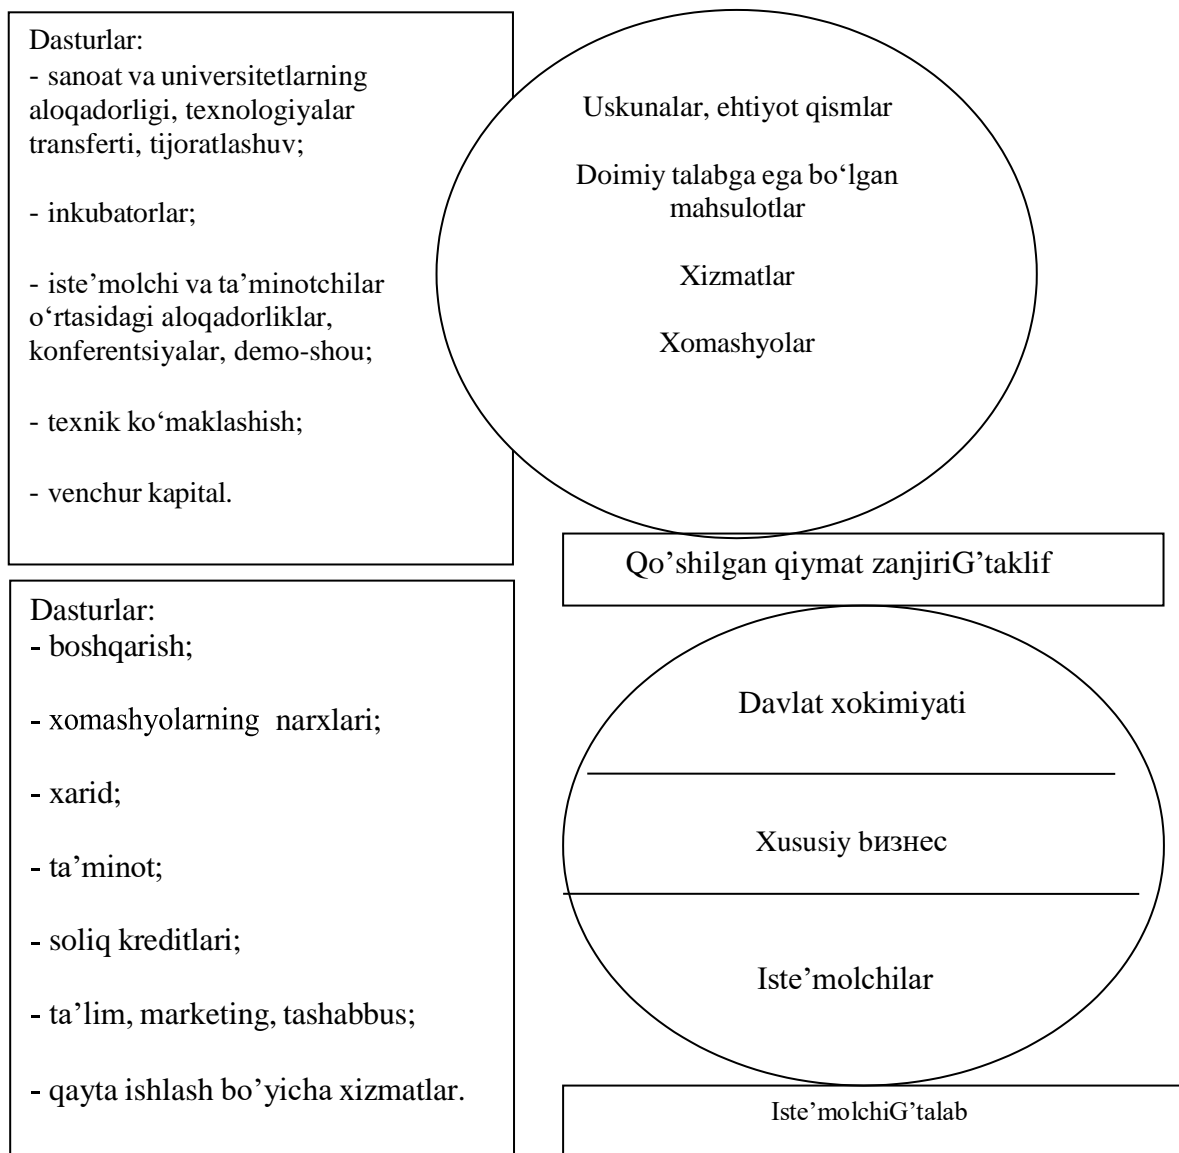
Dasturlar:
- sanoat va universitetlarning aloqadorligi, texnologiyalar transferti, tijoratlashuv;

- inkubatorlar;

- iste’molchi va ta’minotchilar o‘rtasidagi aloqadorliklar, konferentsiyalar, demo-shou;

- texnik ko‘maklashish;

- venchur kapital.

Uskunalar, ehtiyot qismlar

Doimiy talabga ega bo‘lgan mahsulotlar

Xizmatlar

Xomashyolar

Qo’shilgan qiymat zanjiriG’taklif

Dasturlar:
- boshqarish;

- xomashyolarning narxlari;

- xarid;

- ta’minot;

- soliq kreditlari;

- ta’lim, marketing, tashabbus;

- qayta ishlash bo’yicha xizmatlar.

Davlat xokimiyati

Xususiy визнес

Iste’molchilar

Iste’molchiG’talab